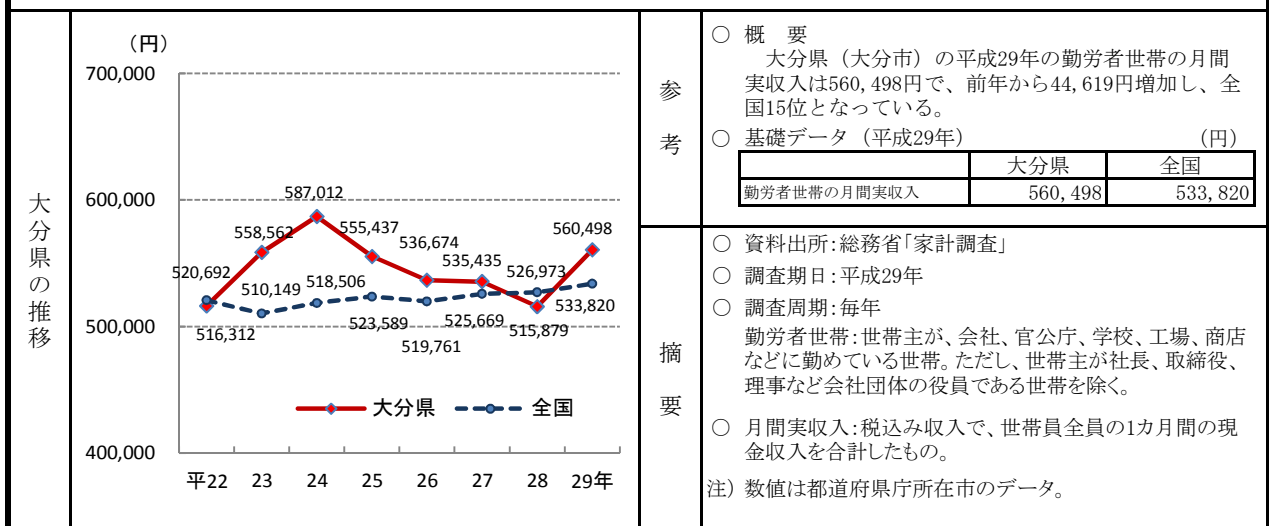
大分県の推移

（円）
700,000
600,000
500,000
400,000

520,692
558,562
587,012
555,437
536,674
535,435
526,973
560,498
510,149
518,506
523,589
525,669
533,820
516,312
519,761
515,879

大分県　全国

平22　23　24　25　26　27　28　29年

参考

○ 概　要
大分県（大分市）の平成29年の勤労者世帯の月間実収入は560,498円で、前年から44,619円増加し、全国15位となっている。

○ 基礎データ（平成29年）　（円）

| | 大分県 | 全国 |
|---|---|---|
| 勤労者世帯の月間実収入 | 560,498 | 533,820 |

摘要

○ 資料出所：総務省「家計調査」
○ 調査期日：平成29年
○ 調査周期：毎年
勤労者世帯：世帯主が、会社、官公庁、学校、工場、商店などに勤めている世帯。ただし、世帯主が社長、取締役、理事など会社団体の役員である世帯を除く。
○ 月間実収入：税込み収入で、世帯員全員の1カ月間の現金収入を合計したもの。
注）数値は都道府県庁所在市のデータ。